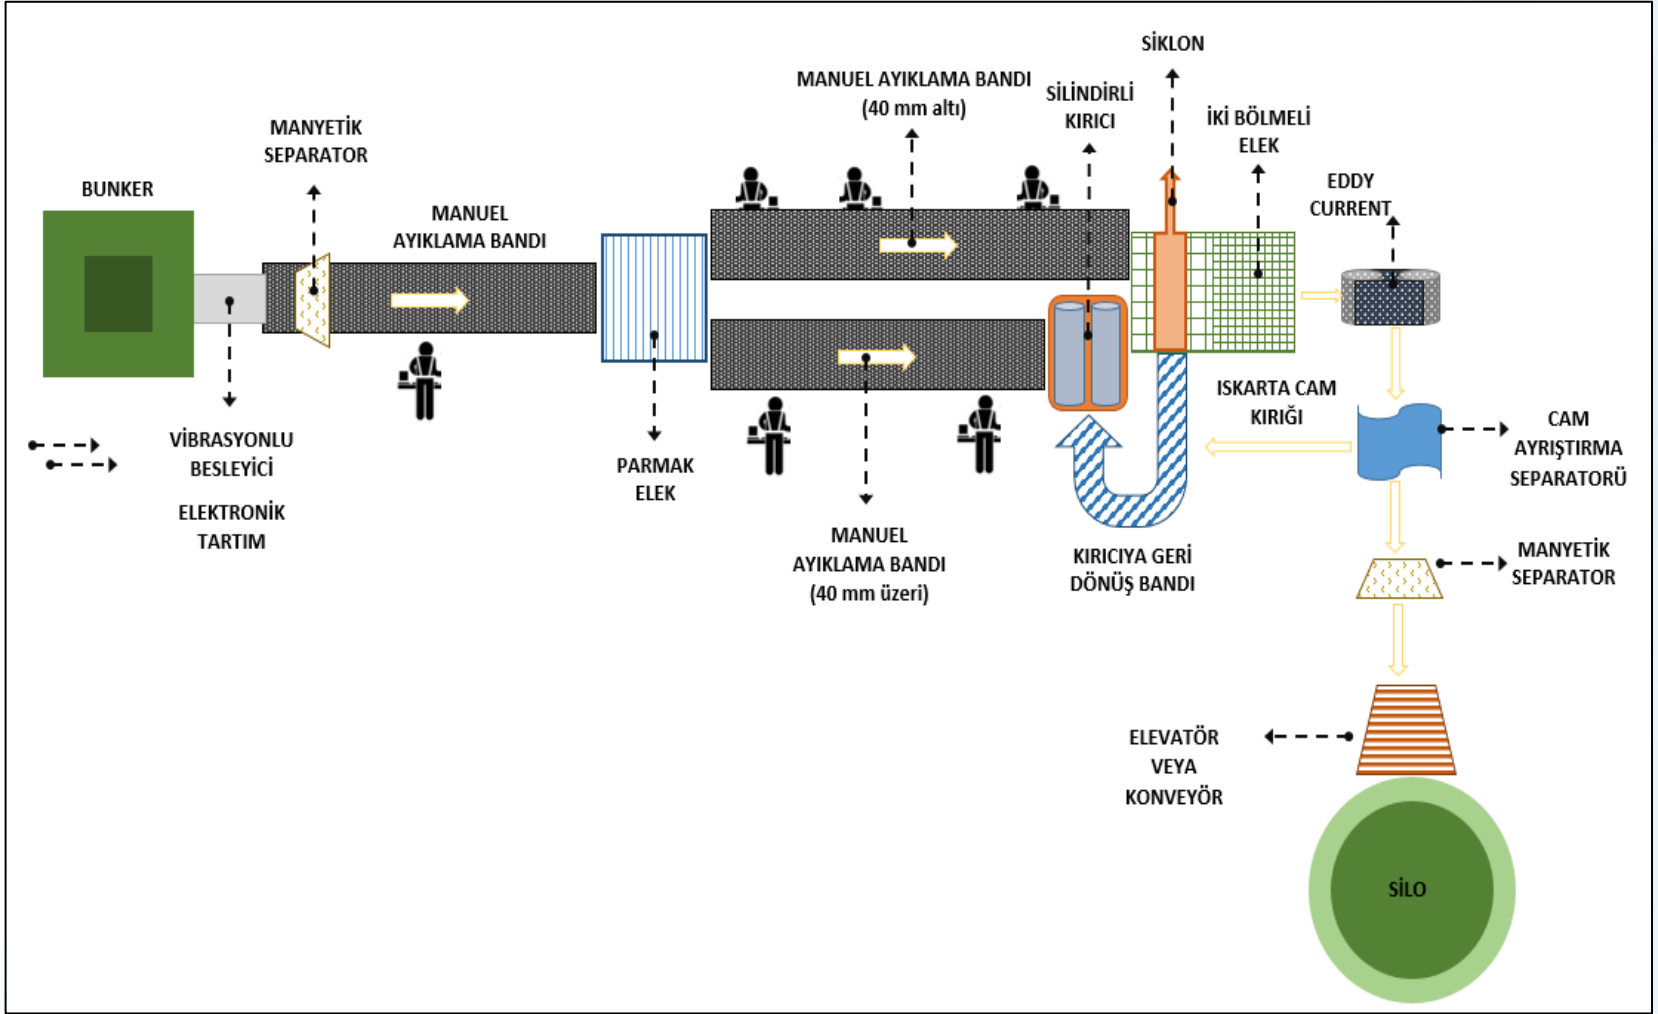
SİKLON

MANUEL AYIKLAMA BANDI
(40 mm altı)

SİLİNDİRLİ
KIRICI

İKİ BÖLMELİ
ELEK

MANYETİK
SEPARATOR

BUNKER

MANUEL
AYIKLAMA BANDI

EDDY
CURRENT

ISKARTA CAM
KIRIĞI

CAM
AYRIŞTIRMA
SEPARATORÜ

VİBRASYONLU
BESLEYİCİ

ELEKTRONİK
TARTIM

PARMAK
ELEK

MANUEL
AYIKLAMA BANDI
(40 mm üzeri)

KIRICIYA GERİ
DÖNÜŞ BANDI

MANYETİK
SEPARATOR

ELEVATÖR
VEYA
KONVEYÖR

SİLO